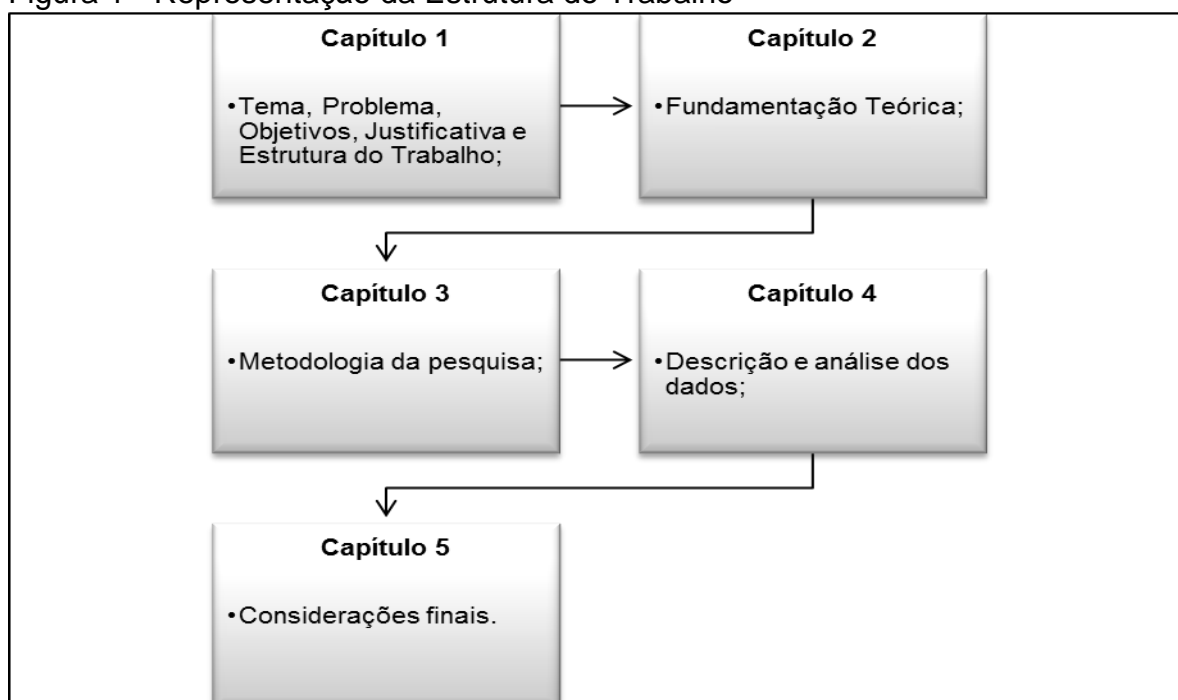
Figura 1 - Representação da Estrutura do Trabalho

Capítulo 1

•Tema, Problema, Objetivos, Justificativa e Estrutura do Trabalho;

Capítulo 2

•Fundamentação Teórica;

Capítulo 3

•Metodologia da pesquisa;

Capítulo 4

•Descrição e análise dos dados;

Capítulo 5

•Considerações finais.